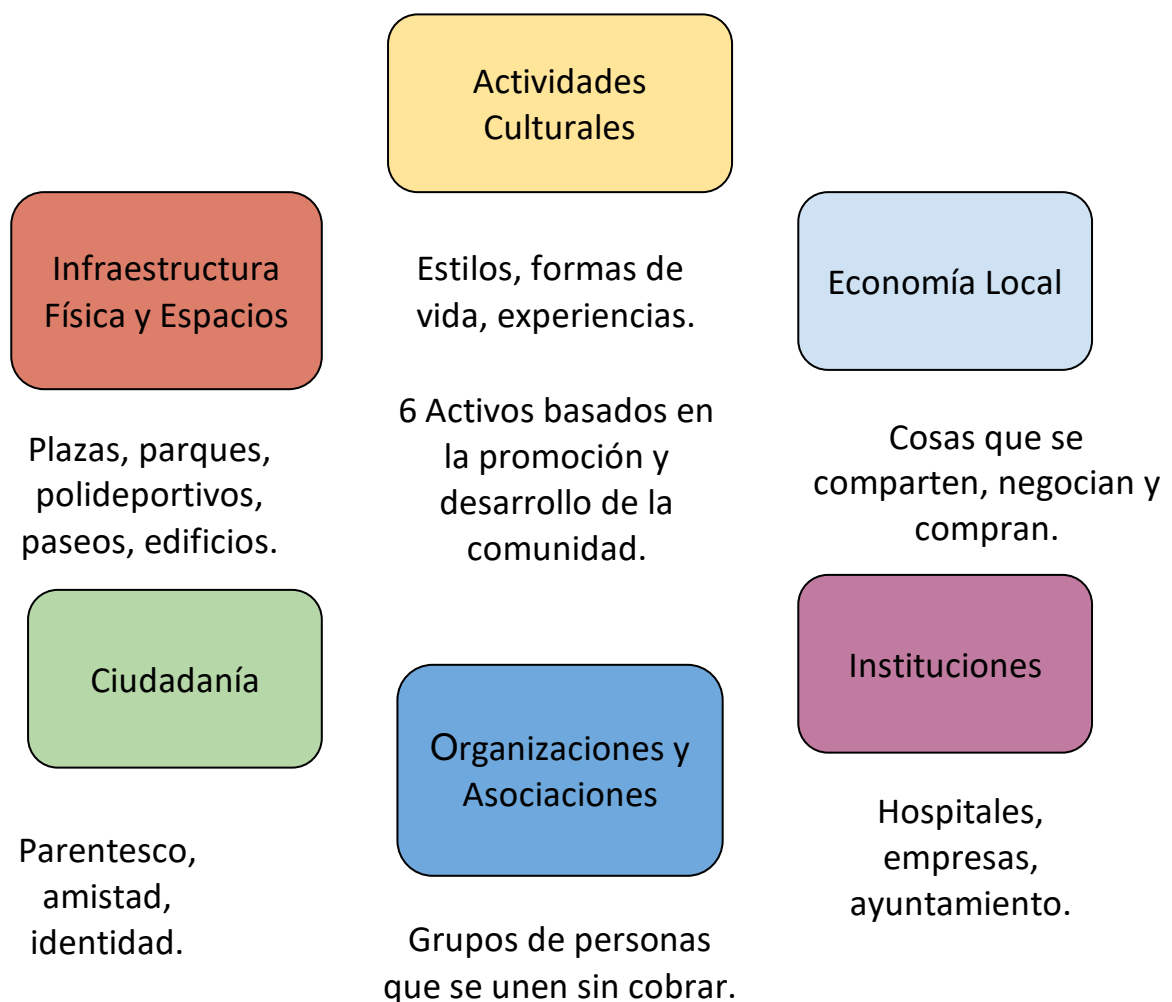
Actividades Culturales

Estilos, formas de vida, experiencias.

Infraestructura Física y Espacios

Economía Local

Plazas, parques, polideportivos, paseos, edificios.

6 Activos basados en la promoción y desarrollo de la comunidad.

Cosas que se comparten, negocian y compran.

Ciudadanía

Instituciones

Organizaciones y Asociaciones

Hospitales, empresas, ayuntamiento.

Parentesco, amistad, identidad.

Grupos de personas que se unen sin cobrar.